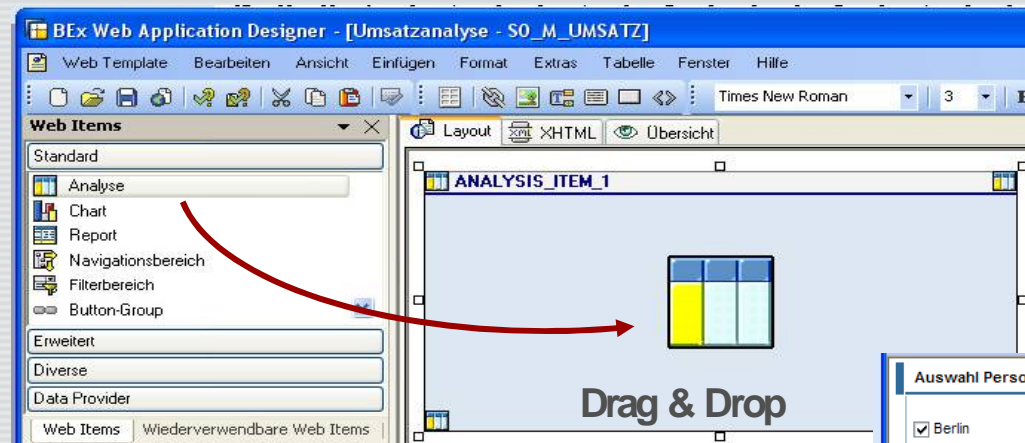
BEx Web Application Designer - [Umsatzanalyse - SO_M_UMSATZ]

Web Template Bearbeiten Ansicht Einfügen Format Extras Tabelle Fenster Hilfe

Times New Roman 3

Web Items

Standard

Analyse
Chart
Report
Navigationsbereich
Filterbereich
Button-Group

Erweitert
Diverse
Data Provider

Web Items Wiederverwendbare Web Items

Layout XHTML Übersicht

ANALYSIS_ITEM_1

Drag & Drop

Auswahl Perso

Berlin